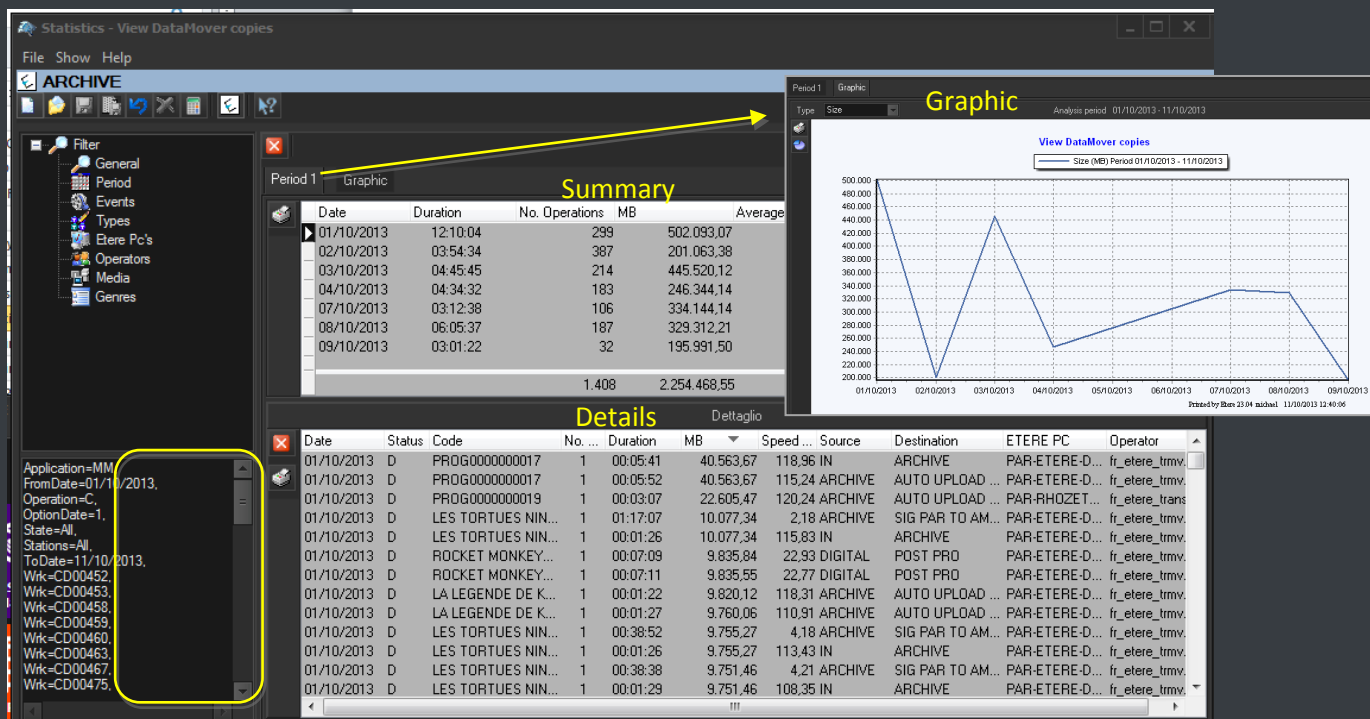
Statistics - View DataMover copies

File Show Help

ARCHIVE

Filter
General
Period
Events
Types
Etere Pc's
Operators
Media
Genres

Application=MM,
FromDate=01/10/2013,
Operation=C,
OptionDate=1,
State=All,
Stations=All,
ToDate=11/10/2013,
Wrk=CD00452,
Wrk=CD00453,
Wrk=CD00458,
Wrk=CD00459,
Wrk=CD00460,
Wrk=CD00463,
Wrk=CD00467,
Wrk=CD00475,

Period 1 Graphic

Summary

| Date | Duration | No. Operations | MB | Average |
|---|---|---|---|---|
| 01/10/2013 | 12:10:04 | 299 | 502.093,07 | |
| 02/10/2013 | 03:54:34 | 387 | 201.063,38 | |
| 03/10/2013 | 04:45:45 | 214 | 445.520,12 | |
| 04/10/2013 | 04:34:32 | 183 | 246.344,14 | |
| 07/10/2013 | 03:12:38 | 106 | 334.144,14 | |
| 08/10/2013 | 06:05:37 | 187 | 329.312,21 | |
| 09/10/2013 | 03:01:22 | 32 | 195.991,50 | |
| | | 1.408 | 2.254.468,55 | |

Details

Dettaglio

| Date | Status | Code | No. ... | Duration | MB | Speed ... | Source | Destination | ETERE PC | Operator |
|---|---|---|---|---|---|---|---|---|---|---|
| 01/10/2013 | D | PROG0000000017 | 1 | 00:05:41 | 40.563,67 | 118,96 | IN | ARCHIVE | PAR-ETERE-D... | fr_etere_trmv. |
| 01/10/2013 | D | PROG0000000017 | 1 | 00:05:52 | 40.563,67 | 115,24 | ARCHIVE | AUTO UPLOAD ... | PAR-ETERE-D... | fr_etere_trmv. |
| 01/10/2013 | D | PROG0000000019 | 1 | 00:03:07 | 22.605,47 | 120,24 | ARCHIVE | AUTO UPLOAD ... | PAR-RHOZET... | fr_etere_trans |
| 01/10/2013 | D | LES TORTUES NIN... | 1 | 01:17:07 | 10.077,34 | 2,18 | ARCHIVE | SIG PAR TO AM... | PAR-ETERE-D... | fr_etere_trmv. |
| 01/10/2013 | D | LES TORTUES NIN... | 1 | 00:01:26 | 10.077,34 | 115,83 | IN | ARCHIVE | PAR-ETERE-D... | fr_etere_trmv. |
| 01/10/2013 | D | ROCKET MONKEY... | 1 | 00:07:09 | 9.835,84 | 22,93 | DIGITAL | POST PRO | PAR-ETERE-D... | fr_etere_trmv. |
| 01/10/2013 | D | ROCKET MONKEY... | 1 | 00:07:11 | 9.835,55 | 22,77 | DIGITAL | POST PRO | PAR-ETERE-D... | fr_etere_trmv. |
| 01/10/2013 | D | LA LEGENDE DE K... | 1 | 00:01:22 | 9.820,12 | 118,31 | ARCHIVE | AUTO UPLOAD ... | PAR-ETERE-D... | fr_etere_trmv. |
| 01/10/2013 | D | LA LEGENDE DE K... | 1 | 00:01:27 | 9.760,06 | 110,91 | ARCHIVE | AUTO UPLOAD ... | PAR-ETERE-D... | fr_etere_trmv. |
| 01/10/2013 | D | LES TORTUES NIN... | 1 | 00:38:52 | 9.755,27 | 4,18 | ARCHIVE | SIG PAR TO AM... | PAR-ETERE-D... | fr_etere_trmv. |
| 01/10/2013 | D | LES TORTUES NIN... | 1 | 00:01:26 | 9.755,27 | 113,43 | IN | ARCHIVE | PAR-ETERE-D... | fr_etere_trmv. |
| 01/10/2013 | D | LES TORTUES NIN... | 1 | 00:38:38 | 9.751,46 | 4,21 | ARCHIVE | SIG PAR TO AM... | PAR-ETERE-D... | fr_etere_trmv. |
| 01/10/2013 | D | LES TORTUES NIN... | 1 | 00:01:29 | 9.751,46 | 108,35 | IN | ARCHIVE | PAR-ETERE-D... | fr_etere_trmv. |

Period 1 Graphic

Graphic

Type Size

Analysis period : 01/10/2013 - 11/10/2013

View DataMover copies

Size (MB) Period 01/10/2013 - 11/10/2013

500.000
480.000
460.000
440.000
420.000
400.000
380.000
360.000
340.000
320.000
300.000
280.000
260.000
240.000
220.000
200.000

01/10/2013 02/10/2013 03/10/2013 04/10/2013 05/10/2013 06/10/2013 07/10/2013 08/10/2013 09/10/2013

Printed by Etere 23.04 michael 11/10/2013 12:40:06